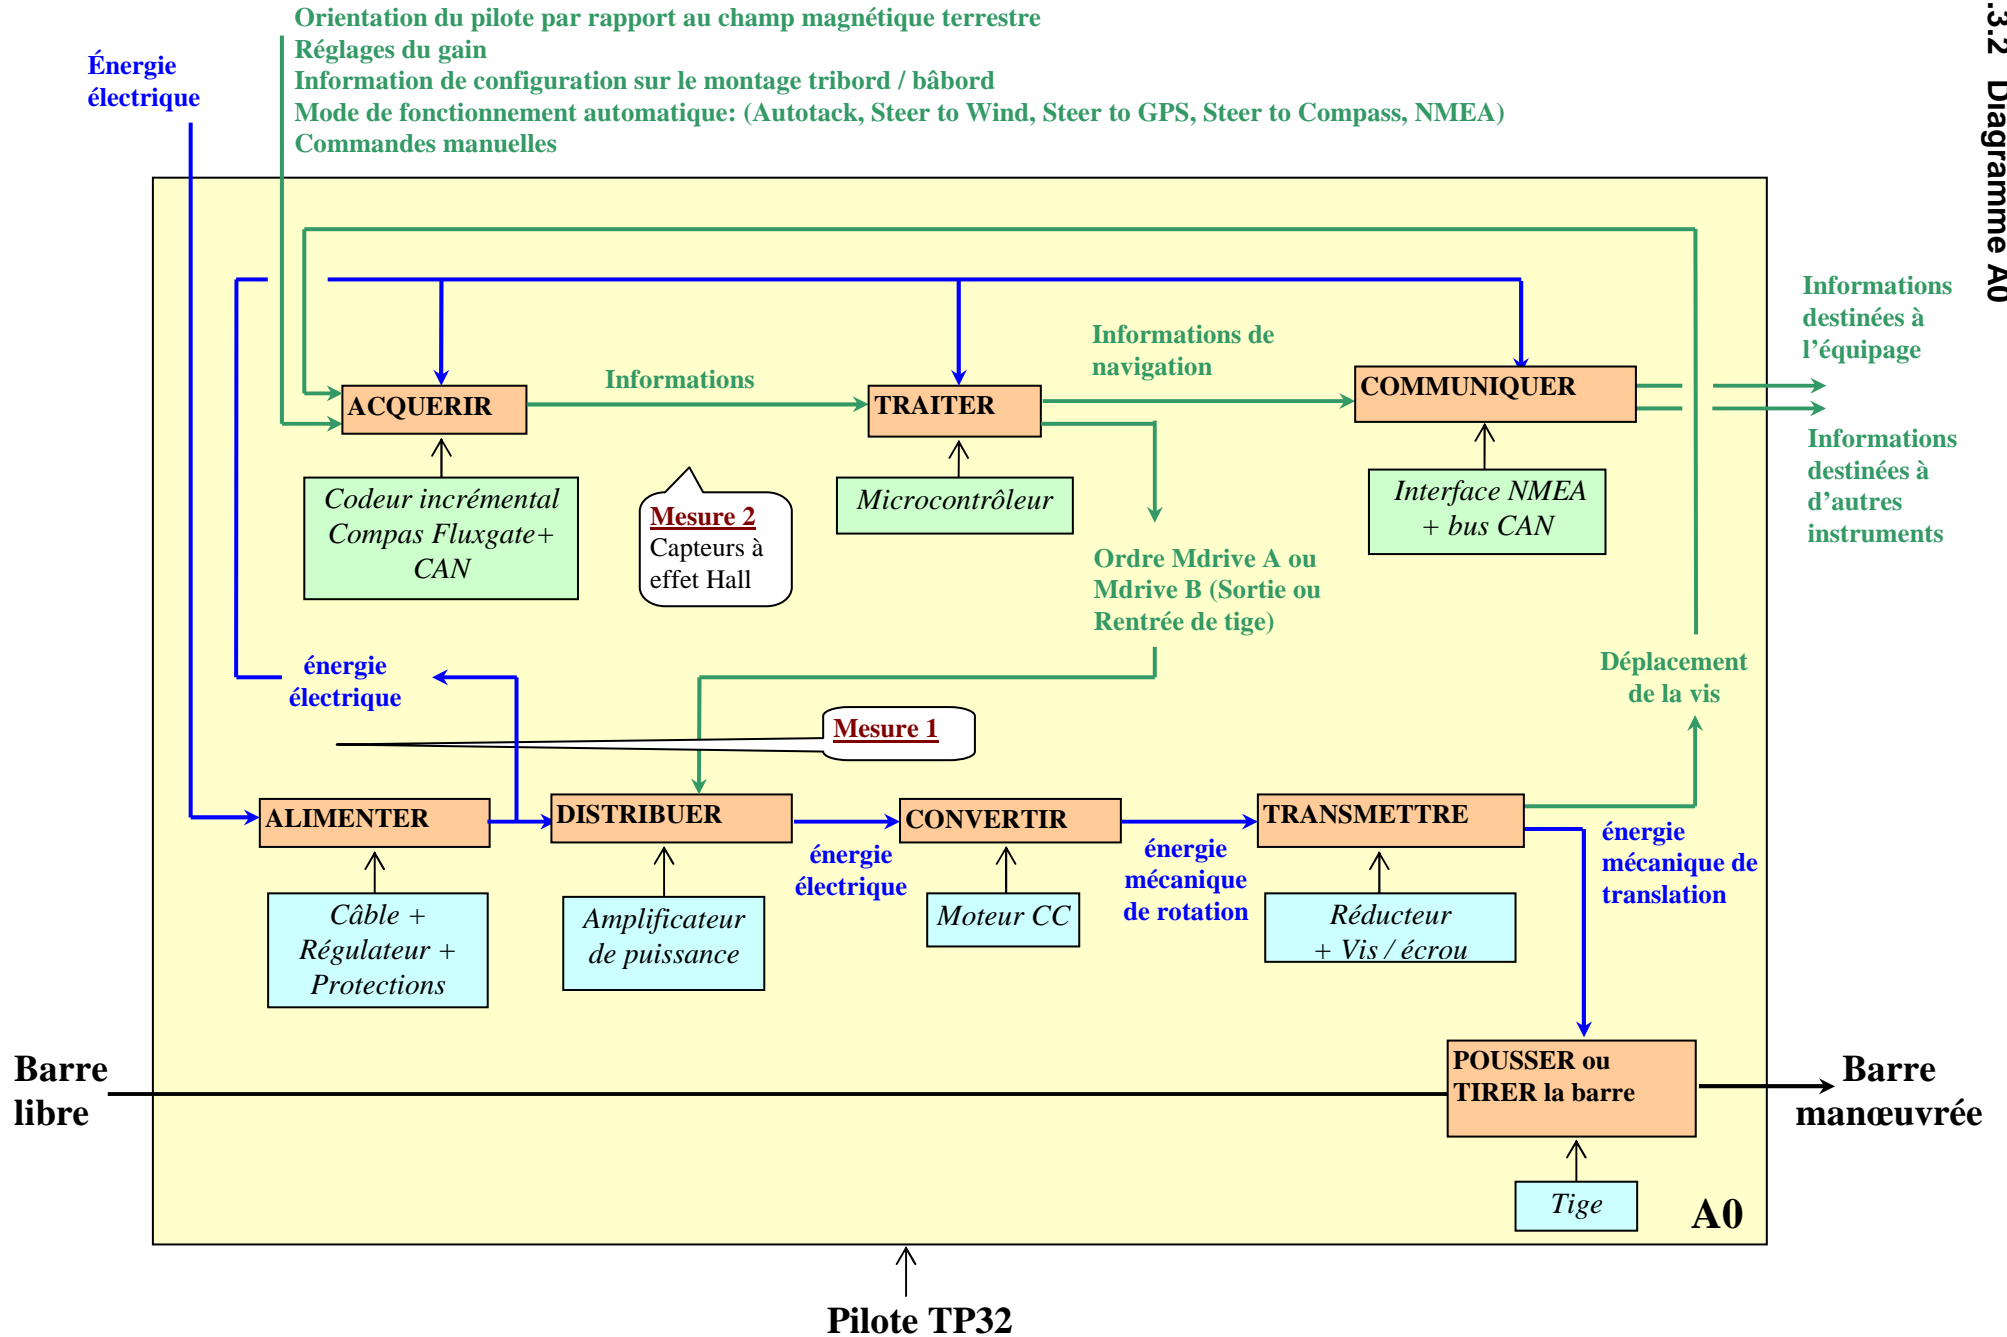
.3.2 Diagramme A0

Orientation du pilote par rapport au champ magnétique terrestre
Réglages du gain
Information de configuration sur le montage tribord / bâbord
Mode de fonctionnement automatique: (Autotack, Steer to Wind, Steer to GPS, Steer to Compass, NMEA)
Commandes manuelles

Énergie électrique

ACQUERIR

Informations

TRAITER

Informations de navigation

COMMUNIQUER

Informations destinées à l'équipage

Informations destinées à d'autres instruments

Codeur incrémental Compas Fluxgate+ CAN

Mesure 2
Capteurs à effet Hall

Microcontrôleur

Interface NMEA + bus CAN

Ordre Mdrive A ou Mdrive B (Sortie ou Rentrée de tige)

énergie électrique

Déplacement de la vis

Mesure 1

ALIMENTER

DISTRIBUER

énergie électrique

CONVERTIR

énergie mécanique de rotation

TRANSMETTRE

énergie mécanique de translation

Câble + Régulateur + Protections

Amplificateur de puissance

Moteur CC

Réducteur + Vis / écrou

Barre libre

POUSSER ou TIRER la barre

Barre manœuvrée

Tige

A0

Pilote TP32